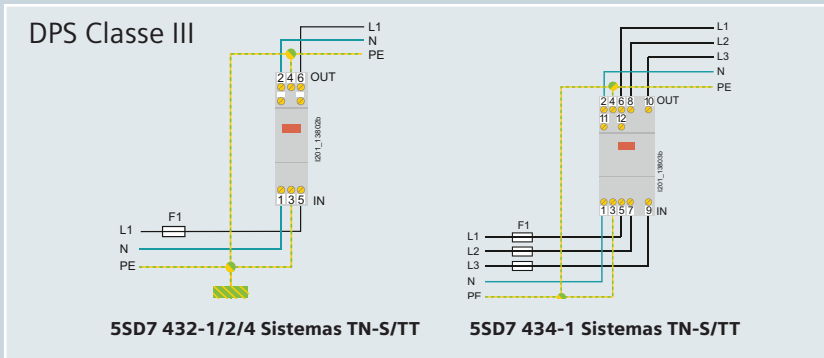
DPS Classe III

L1
N
PE
2 4 6 OUT
I201_13602b
1 3 5 IN
F1
L1
N
PE

5SD7 432-1/2/4 Sistemas TN-S/TT

L1
L2
L3
N
PE
2 4 6 8 10 OUT
11 12
I201_13603b
1 3 5 7 9 IN
F1
L1
L2
L3
N
PE

5SD7 434-1 Sistemas TN-S/TT